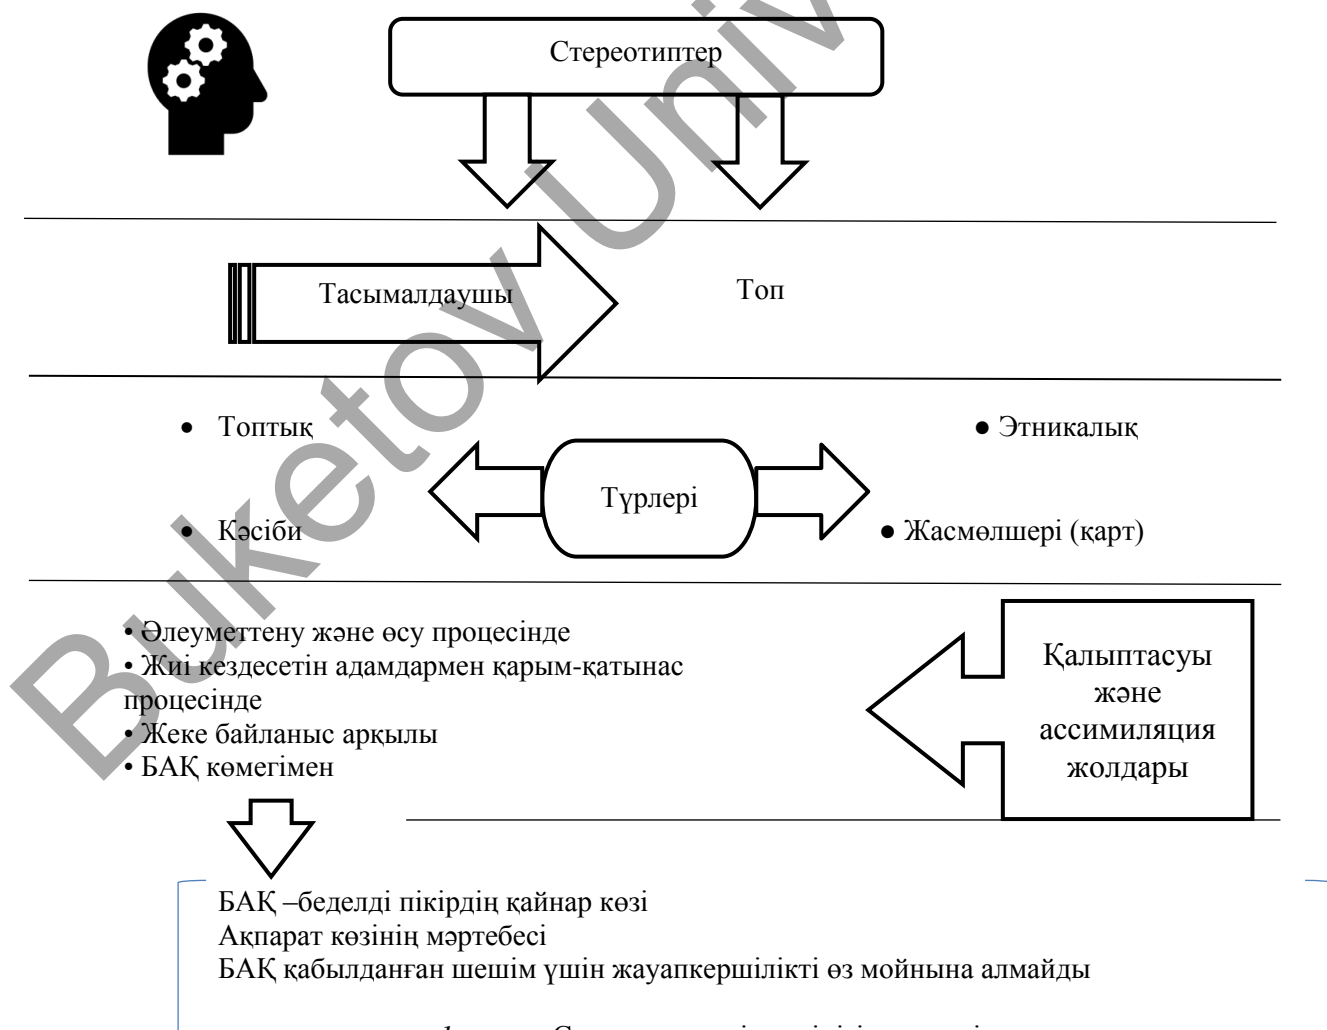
Стереотиптер

Тасымалдаушы

Топ

• Топтық

• Этникалық

Түрлері

• Кәсіби

• Жасмөлшері (қарт)

• Әлеуметтену және өсу процесінде
• Жиі кездесетін адамдармен қарым-қатынас процесінде
• Жеке байланыс арқылы
• БАҚ көмегімен

Қалыптасуы және ассимиляция жолдары

БАҚ –беделді пікірдің қайнар көзі
Ақпарат көзінің мәртебесі
БАҚ қабылданған шешім үшін жауапкершілікті өз мойнына алмайды

Buketov Univ

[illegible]